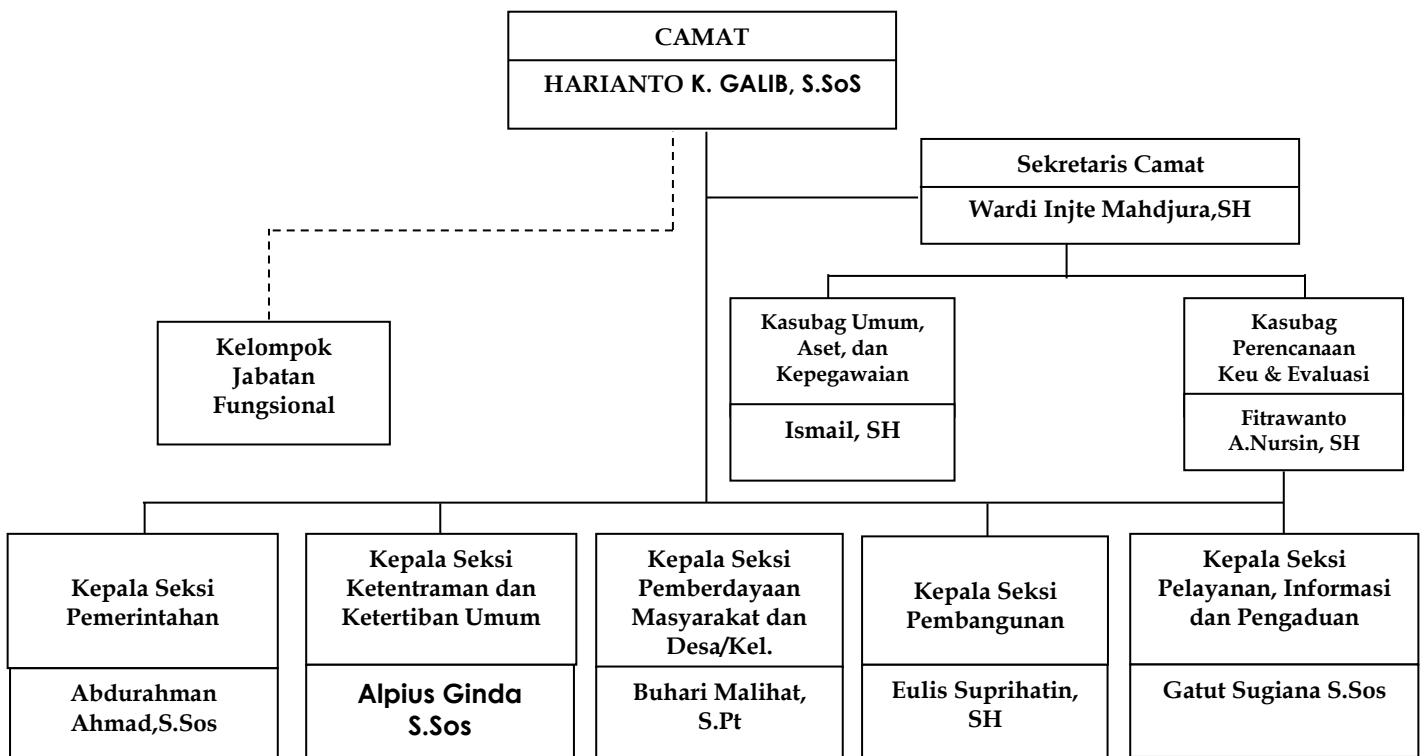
CAMAT

HARIANTO K. GALIB, S.SoS

Sekretaris Camat

Wardi Injte Mahdjura,SH

Kelompok Jabatan Fungsional

Kasubag Umum, Aset, dan Kepegawaian

Ismail, SH

Kasubag Perencanaan Keu & Evaluasi

Fitrawanto A.Nursin, SH

Kepala Seksi Pemerintahan

Abdurahman Ahmad,S.Sos

Kepala Seksi Ketentraman dan Ketertiban Umum

Alpius Ginda S.Sos

Kepala Seksi Pemberdayaan Masyarakat dan Desa/Kel.

Buhari Malihat, S.Pt

Kepala Seksi Pembangunan

Eulis Suprihatin, SH

Kepala Seksi Pelayanan, Informasi dan Pengaduan

Gatut Sugiana S.Sos